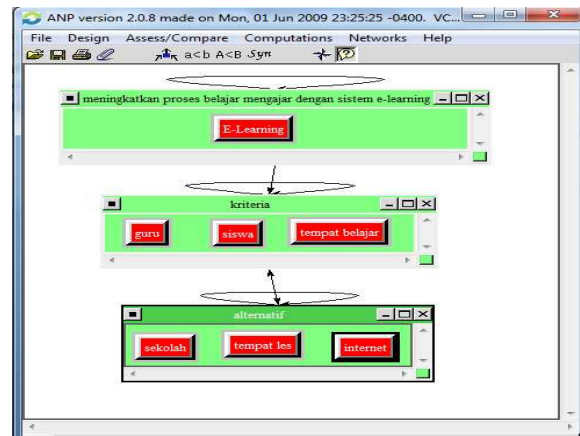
ANP version 2.0.8 made on Mon, 01 Jun 2009 23:25:25 -0400. VC...

File Design Assess/Compare Computations Networks Help

a<b A<B Syn

meningkatkan proses belajar mengajar dengan sistem e-learning

E-Learning

kriteria

guru

siswa

tempat belajar

alternatif

sekolah

tempat les

internet